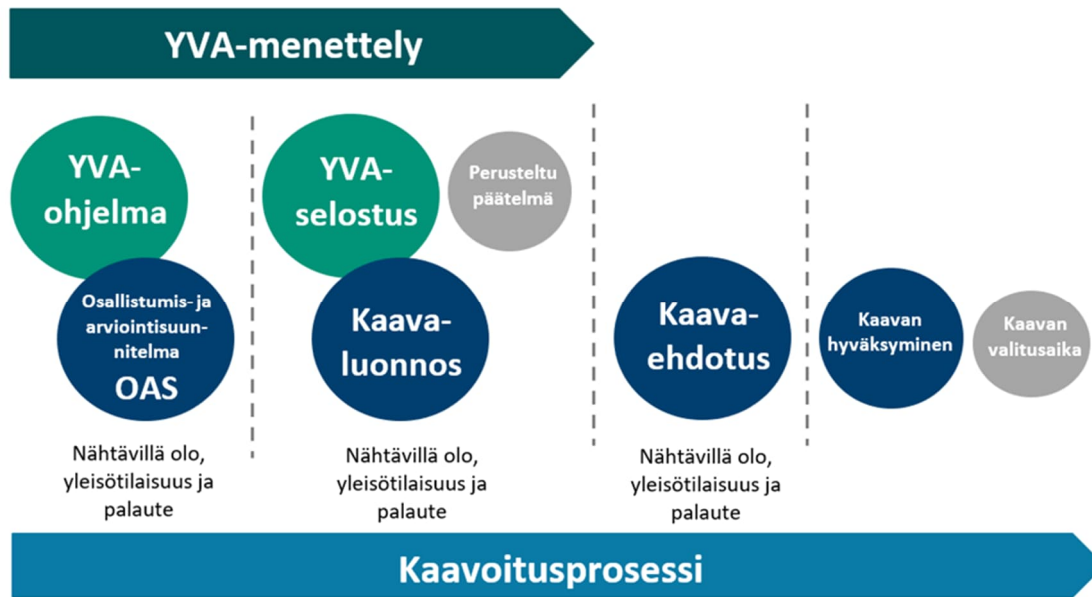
YVA-menettely

YVA-ohjelma

Osallistumis- ja arviointisuunnitelma
OAS

Nähtävillä olo, yleisötilaisuus ja palaute

YVA-selostus

Perusteltu päätelmä

Kaavaluonnos

Nähtävillä olo, yleisötilaisuus ja palaute

Kaavaehdotus

Nähtävillä olo, yleisötilaisuus ja palaute

Kaavan hyväksyminen

Kaavan valitusaika

Kaavoitusprosessi